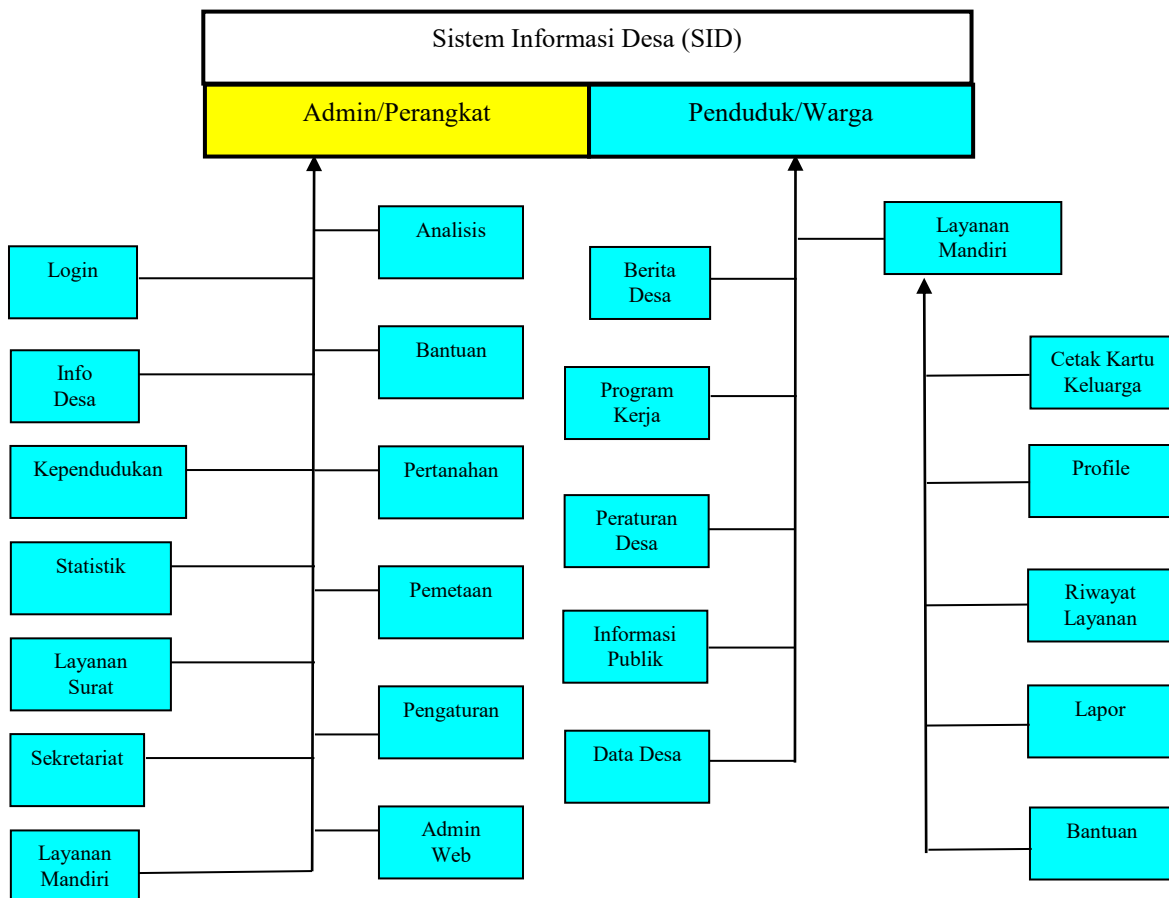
Sistem Informasi Desa (SID)

Admin/Perangkat

Penduduk/Warga

Login

Info Desa

Kependudukan

Statistik

Layanan Surat

Sekretariat

Layanan Mandiri

Analisis

Bantuan

Pertanahan

Pemetaan

Pengaturan

Admin Web

Berita Desa

Program Kerja

Peraturan Desa

Informasi Publik

Data Desa

Layanan Mandiri

Cetak Kartu Keluarga

Profile

Riwayat Layanan

Lapor

Bantuan